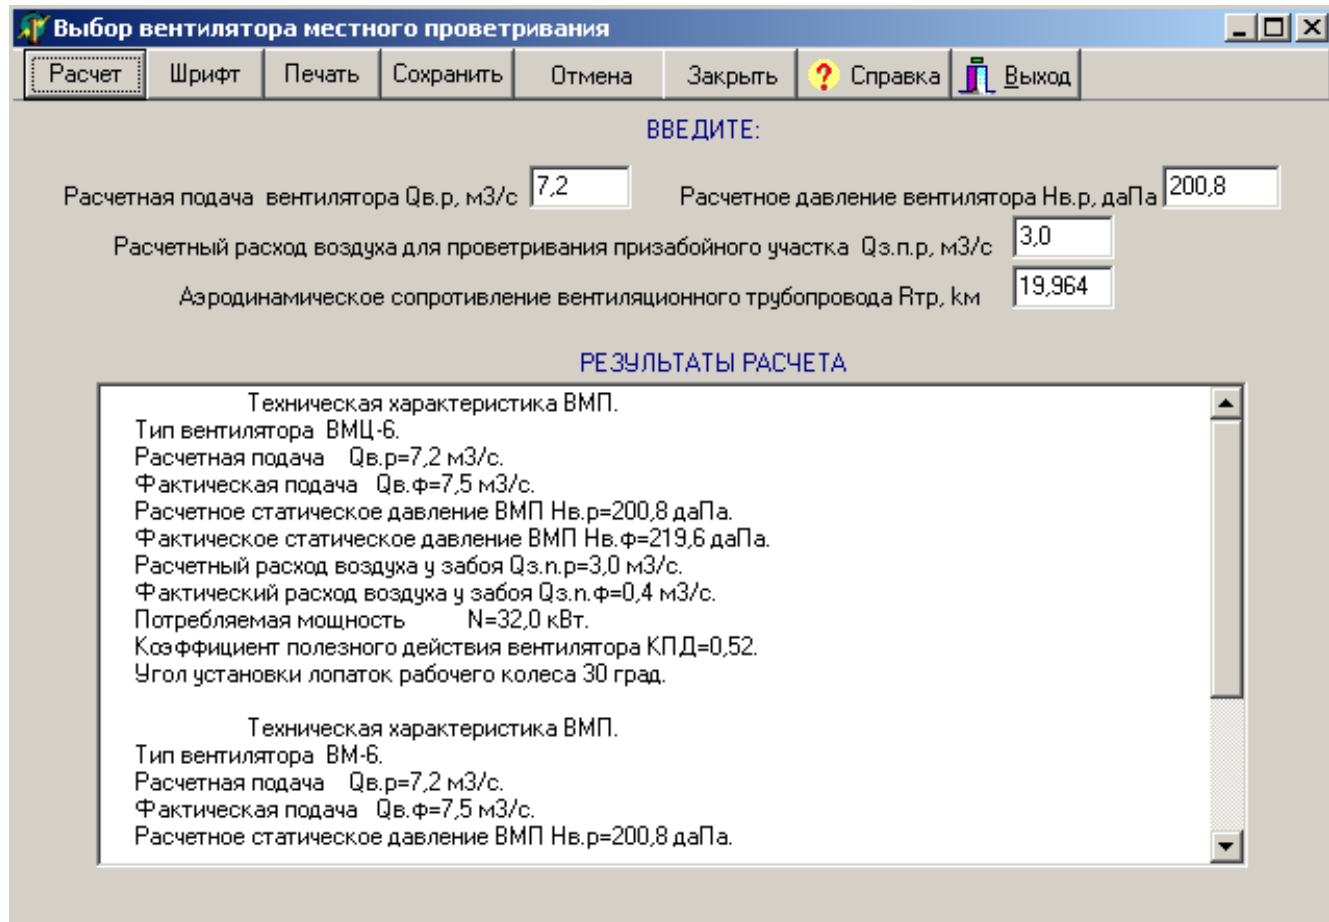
Выбор вентилятора местного проветривания

Расчет | Шрифт | Печать | Сохранить | Отмена | Закрыть | Справка | Выход

ВВЕДИТЕ:

Расчетная подача вентилятора Qв.р, м3/с 7,2

Расчетное давление вентилятора Нв.р, даПа 200,8

Расчетный расход воздуха для проветривания призабойного участка Qз.п.р, м3/с 3,0

Аэродинамическое сопротивление вентиляционного трубопровода Rтр, kм 19,964

РЕЗУЛЬТАТЫ РАСЧЕТА

Техническая характеристика ВМП.
Тип вентилятора ВМЦ-6.
Расчетная подача Qв.р=7,2 м3/с.
Фактическая подача Qв.ф=7,5 м3/с.
Расчетное статическое давление ВМП Нв.р=200,8 даПа.
Фактическое статическое давление ВМП Нв.ф=219,6 даПа.
Расчетный расход воздуха у забоя Qз.п.р=3,0 м3/с.
Фактический расход воздуха у забоя Qз.п.ф=0,4 м3/с.
Потребляемая мощность N=32,0 кВт.
Коэффициент полезного действия вентилятора КПД=0,52.
Угол установки лопаток рабочего колеса 30 град.

Техническая характеристика ВМП.
Тип вентилятора ВМ-6.
Расчетная подача Qв.р=7,2 м3/с.
Фактическая подача Qв.ф=7,5 м3/с.
Расчетное статическое давление ВМП Нв.р=200,8 даПа.